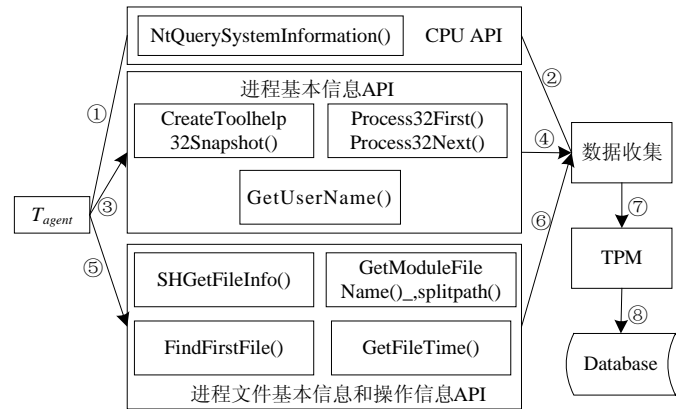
NtQuerySystemInformation()

CPU API

①

②

进程基本信息API

CreateToolhelp32Snapshot()

Process32First() Process32Next()

④

数据收集

$T_{agent}$

③

GetUserName()

⑤

⑥

⑦

SHGetFileInfo()

GetModuleFileName()_,splitpath()

TPM

⑧

FindFirstFile()

GetFileTime()

Database

进程文件基本信息和操作信息API